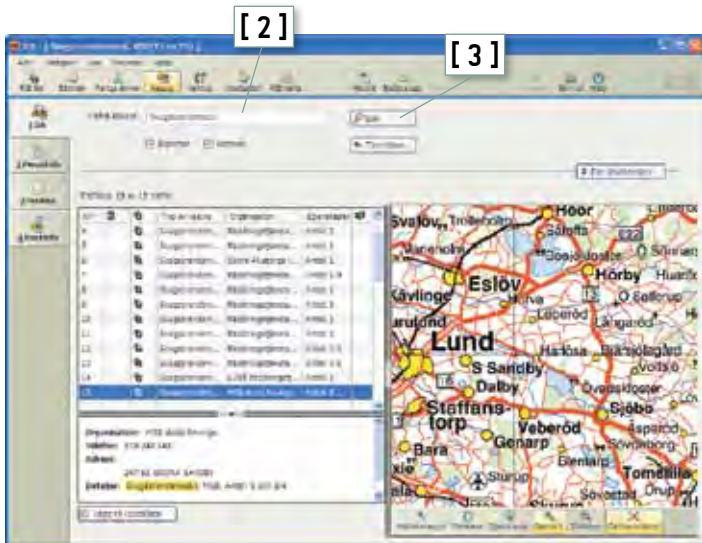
[ 2 ]

[ 3 ]

Svalöv
Trolleholm
Höör
Sätofta
Eslöv
Hörby
Kävlinge
Löberöd
Lund
S Sandby
Dalby
Staffanstorp
Veberöd
Genarp
Sjöbo
Bara
Sturup
Tomelilla
Hurva
Revinge
Ö Sallerup
Långaröd
Harlösa
Blentarp
Sövestad
Övedskloster
Äsperöd

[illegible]